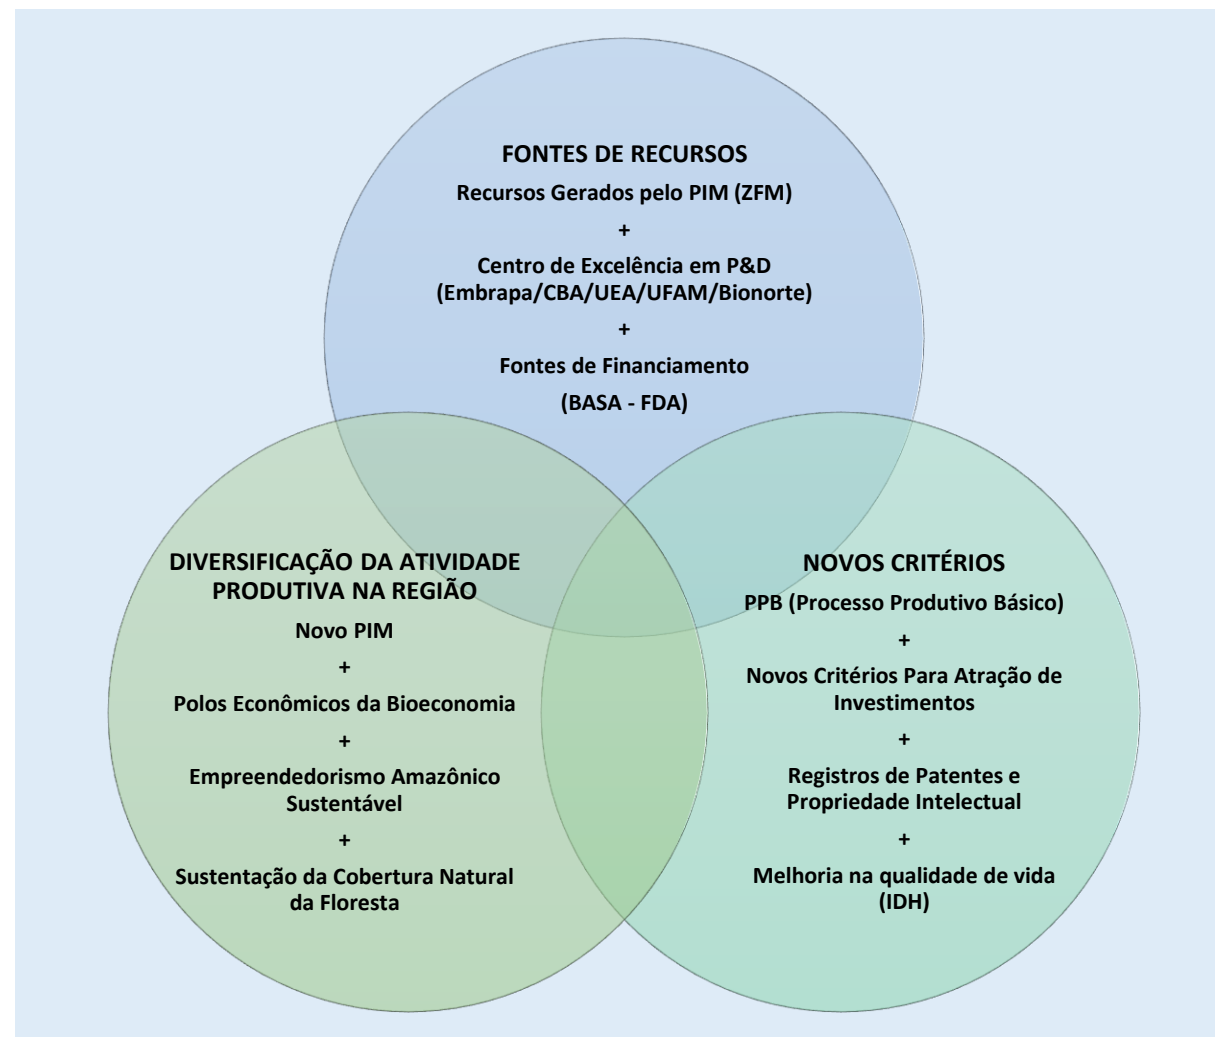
FONTES DE RECURSOS

Recursos Gerados pelo PIM (ZFM)

+

Centro de Excelência em P&D (Embrapa/CBA/UEA/UFAM/Bionorte)

+

Fontes de Financiamento

(BASA - FDA)

DIVERSIFICAÇÃO DA ATIVIDADE PRODUTIVA NA REGIÃO

Novo PIM

+

Polos Econômicos da Bioeconomia

+

Empreendedorismo Amazônico Sustentável

+

Sustentação da Cobertura Natural da Floresta

NOVOS CRITÉRIOS

PPB (Processo Produtivo Básico)

+

Novos Critérios Para Atração de Investimentos

+

Registros de Patentes e Propriedade Intelectual

+

Melhoria na qualidade de vida (IDH)